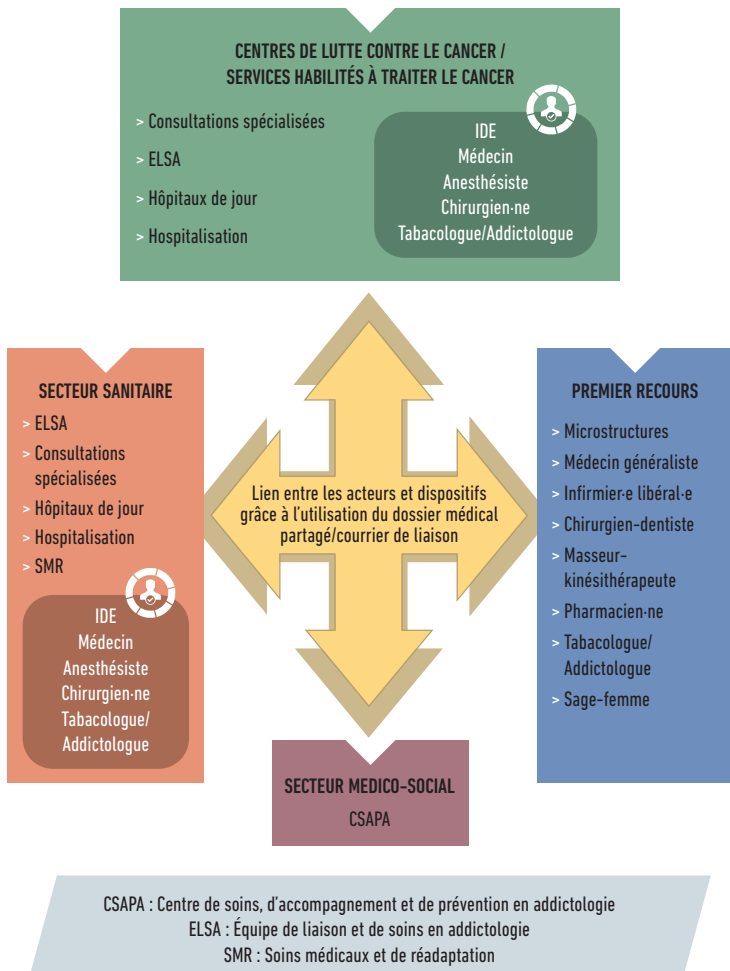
CENTRES DE LUTTE CONTRE LE CANCER / SERVICES HABILITÉS À TRAITER LE CANCER

> Consultations spécialisées
> ELSA
> Hôpitaux de jour
> Hospitalisation

IDE
Médecin
Anesthésiste
Chirurgien·ne
Tabacologue/Addictologue

SECTEUR SANITAIRE

> ELSA
> Consultations spécialisées
> Hôpitaux de jour
> Hospitalisation
> SMR

IDE
Médecin
Anesthésiste
Chirurgien·ne
Tabacologue/
Addictologue

Lien entre les acteurs et dispositifs grâce à l'utilisation du dossier médical partagé/courrier de liaison

PREMIER RECOURS

> Microstructures
> Médecin généraliste
> Infirmier·e libéral·e
> Chirurgien-dentiste
> Masseur-kinésithérapeute
> Pharmacien·ne
> Tabacologue/ Addictologue
> Sage-femme

SECTEUR MEDICO-SOCIAL
CSAPA

CSAPA : Centre de soins, d'accompagnement et de prévention en addictologie
ELSA : Équipe de liaison et de soins en addictologie
SMR : Soins médicaux et de réadaptation